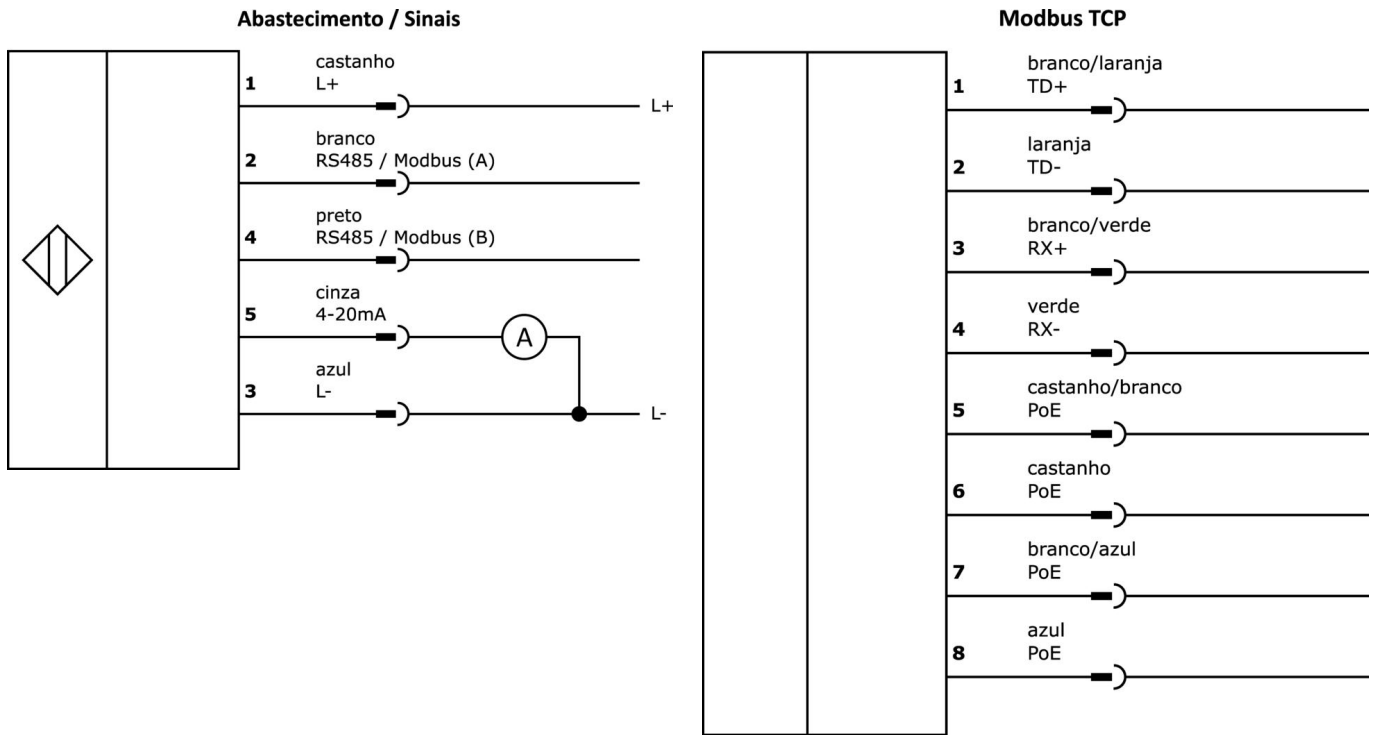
Abastecimento / Sinais

1 castanho L+ L+

2 branco RS485 / Modbus (A)

4 preto RS485 / Modbus (B)

5 cinza 4-20mA A

3 azul L- L-

Modbus TCP

1 branco/laranja TD+

2 laranja TD-

3 branco/verde RX+

4 verde RX-

5 castanho/branco PoE

6 castanho PoE

7 branco/azul PoE

8 azul PoE